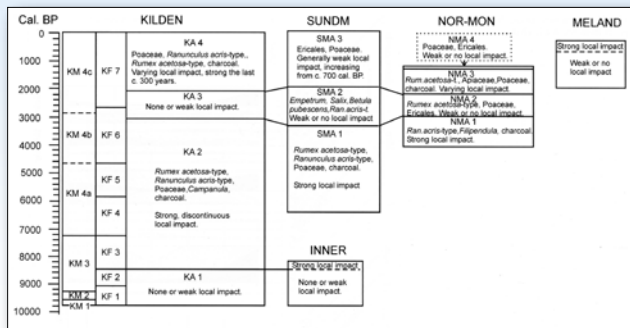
Cal. BP

0
1000
2000
3000
4000
5000
6000
7000
8000
9000
10000

KILDEN

KM 4c
KM 4b
KM 4a
KM 3
KM 2
KM 1

KF 7
KF 6
KF 5
KF 4
KF 3
KF 2
KF 1

KA 4
Poaceae, Ranunculus acris-type., Rumex acetosa-type, charcoal. Varying local impact, strong the last c. 300 years.

KA 3
None or weak local impact.

KA 2
Rumex acetosa-type, Ranunculus acris-type, Poaceae, Campanula, charcoal.

Strong, discontinuous local impact.

KA 1
None or weak local impact.

SUNDM

SMA 3
Ericales, Poaceae. Generally weak local impact, increasing from c. 700 cal. BP

SMA 2
Empetrum, Salix, Betula pubescens, Ran.acris-t. Weak or no local impact

SMA 1
Rumex acetosa-type, Ranunculus acris-type, Poaceae, charcoal.

Strong local impact

INNER

Strong local impact

None or weak local impact.

NOR-MON

NMA 4
Poaceae, Ericales. Weak or no local impact.

NMA 3
Rum.acetosa-t., Apiaceae, Poaceae, charcoal. Varying local impact

NMA 2
Rumex acetosa-type, Poaceae, Ericales. Weak or no local impact

NMA 1
Ran.acris-type, Filipendula, charcoal. Strong local impact

MELAND

Strong local impact

Weak or no local impact